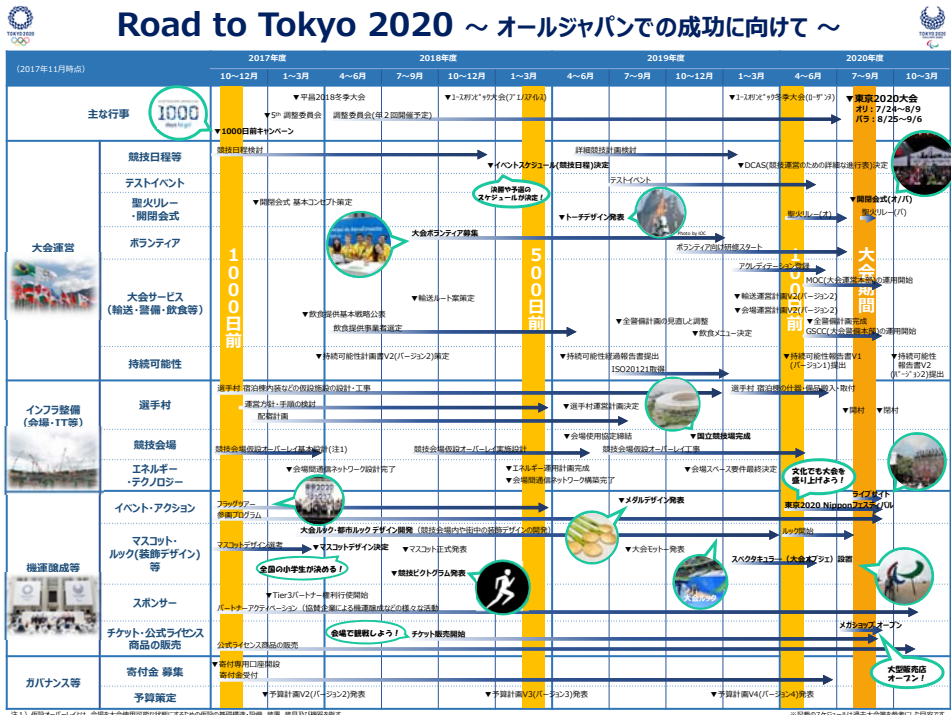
Road to Tokyo 2020 ～ オールジャパンでの成功に向けて ～

TOKYO 2020

（2017年11月時点）

| | | 2017年度 | 2018年度 | | | | 2019年度 | | | | 2020年度 | | |
|---|---|---|---|---|---|---|---|---|---|---|---|---|---|
| | | 10～12月 | 1～3月 | 4～6月 | 7～9月 | 10～12月 | 1～3月 | 4～6月 | 7～9月 | 10～12月 | 1～3月 | 4～6月 | 7～9月 | 10～3月 |

主な行事
1000 days to go!
▼1000日前キャンペーン
▼5th 調整委員会
▼平昌2018冬季大会
調整委員会(年2回開催予定)
▼ユースオリンピック大会(ブエノスアイレス)
▼ユースオリンピック冬季大会(ローザンヌ)
▼東京2020大会 オリ：7/24～8/9 パラ：8/25～9/6

大会運営
競技日程等
競技日程検討
▼イベントスケジュール(競技日程)決定
詳細競技計画検討
▼DCAS(競技運営のための詳細な進行表)決定
決勝や予選のスケジュールが決定！

テストイベント
テストイベント

聖火リレー・開閉会式
▼開閉会式 基本コンセプト策定
▼トーチデザイン発表
Photo by IOC
聖火リレー(オ)
▼開閉会式(オ/パ)
聖火リレー(パ)

ボランティア
大会ボランティア募集
ボランティア向け研修スタート

大会サービス（輸送・警備・飲食等）
▼飲食提供基本戦略公表
飲食提供事業者選定
▼輸送ルート案策定
▼全警備計画の見直しと調整
▼飲食メニュー決定
アクレディテーション開始
MOC(大会運営本部)の運用開始
▼輸送運営計画V2(バージョン2)
▼会場運営計画V2(バージョン2)
▼全警備計画完成
GSCC(大会警備本部)の運用開始

持続可能性
▼持続可能性計画書V2(バージョン2)策定
▼持続可能性報告書提出
ISO20121取得
▼持続可能性報告書V1(バージョン1)提出
▼持続可能性報告書V2(バージョン2)提出

1000日前
500日前
大会期間

インフラ整備（会場・IT等）
選手村
選手村 宿泊棟内装などの仮設施設の設計・工事
運営方針・手順の検討
配置計画
▼選手村運営計画決定
選手村 宿泊棟の什器・備品搬入・取付
▼開村
▼閉村

競技会場
競技会場仮設オーバーレイ基本設計(注1)
競技会場仮設オーバーレイ実施設計
▼会場使用協定締結
▼国立競技場完成
競技会場仮設オーバーレイ工事

エネルギー・テクノロジー
▼会場間通信ネットワーク設計完了
▼エネルギー需要計画完成
▼会場間通信ネットワーク構築完了
▼会場スペース要件最終決定

機運醸成等
イベント・アクション
フラッグツアー
参画プログラム
▼メダルデザイン発表
ライブサイト
東京2020 Nipponフェスティバル
文化でも大会を盛り上げよう！

マスコット・ルック(装飾デザイン)等
マスコットデザイン選考
▼マスコットデザイン決定
▼マスコット正式発表
大会ルック・都市ルック デザイン開発（競技会場内や街中の装飾デザインの開発）
ルック開始
▼大会モットー発表
スペクタキュラー（大会オブジェ）設置
全国の小学生が決める！
▼競技ピクトグラム発表

スポンサー
▼Tier3パートナー権利行使開始
パートナーアクティベーション（協賛企業による機運醸成などの様々な活動）

チケット・公式ライセンス商品の販売
公式ライセンス商品の販売
会場で観戦しよう！
チケット販売開始
メガショップ オープン
大型販売店オープン！

ガバナンス等
寄付金 募集
▼寄付専用口座開設
寄付金受付

予算策定
▼予算計画V2(バージョン2)発表
▼予算計画V3(バージョン3)発表
▼予算計画V4(バージョン4)発表

(注1) 仮設オーバーレイ：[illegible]
※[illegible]